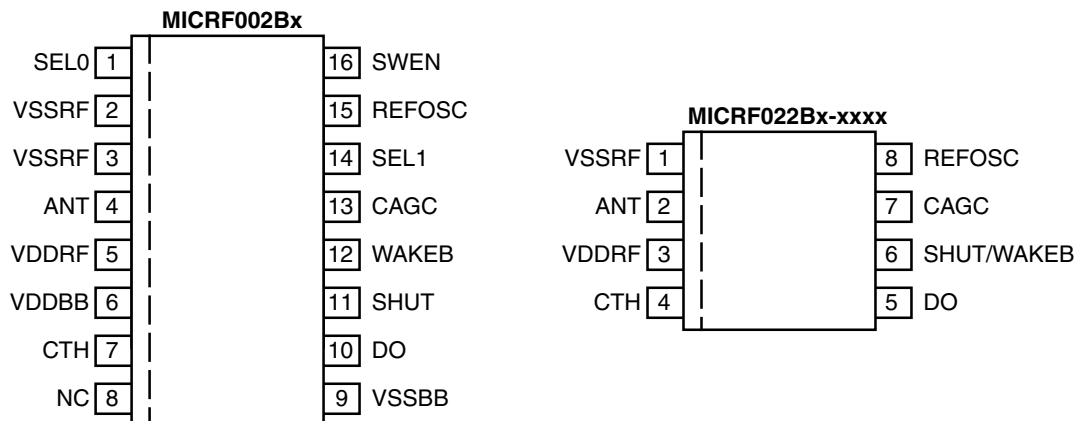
MICRF002Bx

SEL0 1
VSSRF 2
VSSRF 3
ANT 4
VDDRF 5
VDDBB 6
CTH 7
NC 8

16 SWEN
15 REFOSC
14 SEL1
13 CAGC
12 WAKEB
11 SHUT
10 DO
9 VSSBB

MICRF022Bx-xxxx

VSSRF 1
ANT 2
VDDRF 3
CTH 4

8 REFOSC
7 CAGC
6 SHUT/WAKEB
5 DO